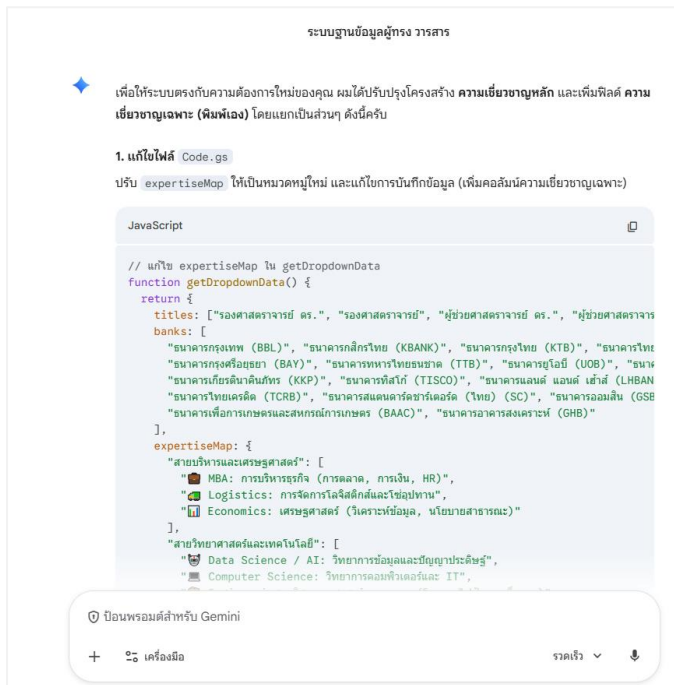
ระบบฐานข้อมูลผู้ทรง วารสาร

เพื่อให้ระบบตรงกับความต้องการใหม่ของคุณ ผมได้ปรับปรุงโครงสร้าง **ความเชี่ยวชาญหลัก** และเพิ่มฟิลด์ **ความเชี่ยวชาญเฉพาะ (พิมพ์เอง)** โดยแยกเป็นส่วนๆ ดังนี้ครับ

**1. แก้ไขไฟล์ Code.gs**

ปรับ expertiseMap ให้เป็นหมวดหมู่ใหม่ และแก้ไขการบันทึกข้อมูล (เพิ่มคอลัมน์ความเชี่ยวชาญเฉพาะ)

JavaScript

```
// แก้ไข expertiseMap ใน getDropdownData
function getDropdownData() {
  return {
    titles: ["รองศาสตราจารย์ ดร.", "รองศาสตราจารย์", "ผู้ช่วยศาสตราจารย์ ดร.", "ผู้ช่วยศาสตราจาร
    banks: [
      "ธนาคารกรุงเทพ (BBL)", "ธนาคารกสิกรไทย (KBANK)", "ธนาคารกรุงไทย (KTB)", "ธนาคารไทย
      "ธนาคารกรุงศรีอยุธยา (BAY)", "ธนาคารทหารไทยธนชาต (TTB)", "ธนาคารยูโอบี (UOB)", "ธนาค
      "ธนาคารเกียรตินาคินภัทร (KKP)", "ธนาคารทิสโก้ (TISCO)", "ธนาคารแลนด์ แอนด์ เฮ้าส์ (LHBAN
      "ธนาคารไทยเครดิต (TCRB)", "ธนาคารสแตนดาร์ดชาร์เตอร์ด (ไทย) (SC)", "ธนาคารออมสิน (GSB
      "ธนาคารเพื่อการเกษตรและสหกรณ์การเกษตร (BAAC)", "ธนาคารอาคารสงเคราะห์ (GHB)"
    ],
    expertiseMap: {
      "สายบริหารและเศรษฐศาสตร์": [
        "💼 MBA: การบริหารธุรกิจ (การตลาด, การเงิน, HR)",
        "🚚 Logistics: การจัดการโลจิสติกส์และโซ่อุปทาน",
        "📊 Economics: เศรษฐศาสตร์ (วิเคราะห์ข้อมูล, นโยบายสาธารณะ)"
      ],
      "สายวิทยาศาสตร์และเทคโนโลยี": [
        "🤖 Data Science / AI: วิทยาการข้อมูลและปัญญาประดิษฐ์",
        "💻 Computer Science: วิทยาการคอมพิวเตอร์และ IT",
```

ป้อนพรอมต์สำหรับ Gemini

+ เครื่องมือ

รวดเร็ว